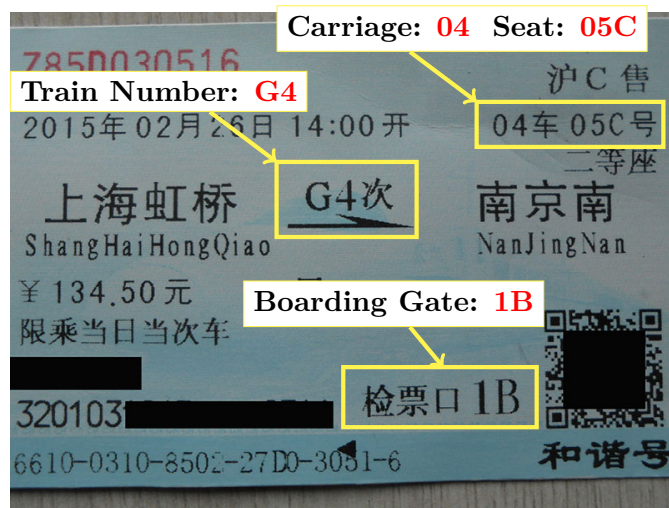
Z85D030516

Carriage: 04 Seat: 05C

沪C售

Train Number: G4

2015年02月26日 14:00开

04车 05C号

二等座

上海虹桥

G4次

南京南

ShangHaiHongQiao

NanJingNan

¥134.50元

Boarding Gate: 1B

限乘当日当次车

320103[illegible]

检票口 1B

6610-0310-8502-27D0-3051-6

和谐号